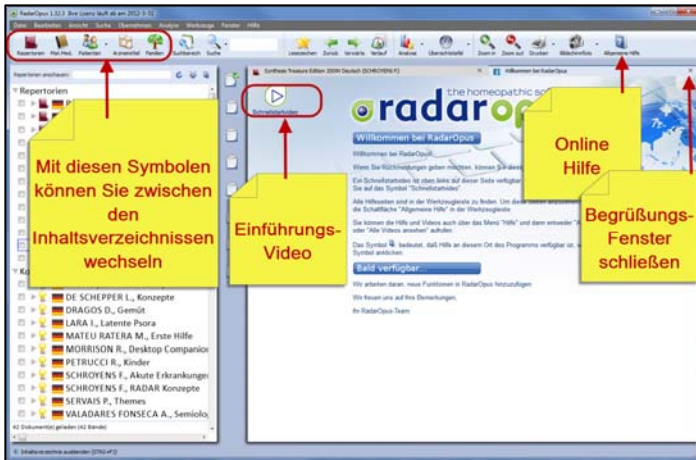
RadarOpus 1.32.3 Bve (users läuft ab am 2012-3-3)
Datei Bearbeiten Ansicht Suche Übernehmen Analyse Werkzeuge Fenster Hilfe

Repertorien Mat.Med. Patienten Arzneimittel Familien Buchbereich Suche Lesezeichen Zurück Vorwärts Verlauf Analyse Übersichtstafel Zoom in Zoom out Drucken Bildschirmfoto Allgemeine Hilfe

Repertorien anschauen:
Repertorien

Synthesis Treasure Edition 2009V Deutsch (SCHROYENS F.)
Willkommen bei RadarOpus

Schnellstartvideo

radaropus the homeopathic software

Willkommen bei RadarOpus

Willkommen bei RadarOpus!

Wenn Sie Rückmeldungen geben möchten, können Sie diese

Ein Schnellstartvideo ist oben links auf dieser Seite verfügbar. Sie auf das Symbol "Schnellstartvideo".

Alle Hilfeseiten sind in der Werkzeugleiste zu finden. Um diese die Schaltfläche "Allgemeine Hilfe" in der Werkzeugleiste

Sie können die Hilfe und Videos auch über das Menü "Hilfe" und dann entweder oder "Alle Videos ansehen" aufrufen.

Das Symbol bedeutet, daß Hilfe an diesem Ort des Programms verfügbar ist. Symbol anklicken.

Bald verfügbar...

Wir arbeiten daran, neue Funktionen in RadarOpus hinzuzufügen

Wir freuen uns auf Ihre Bemerkungen.

Ihr RadarOpus-Team

DE SCHEPPER L., Konzepte
DRAGOS D., Gemüt
LARA I., Latente Psora
MATEU RATERA M., Erste Hilfe
MORRISON R., Desktop Companion
PETRUCCI R., Kinder
SCHROYENS F., Akute Erkrankungen
SCHROYENS F., RADAR Konzepte
SERVAIS P., Themes
VALADARES FONSECA A., Semiolo

42 Dokument(e) geladen (42 Bände)

Inhaltsverzeichnis ausblenden (STRG+F1)

Mit diesen Symbolen können Sie zwischen den Inhaltsverzeichnissen wechseln

Einführungs-Video

Online Hilfe

Begrüßungs-Fenster schließen